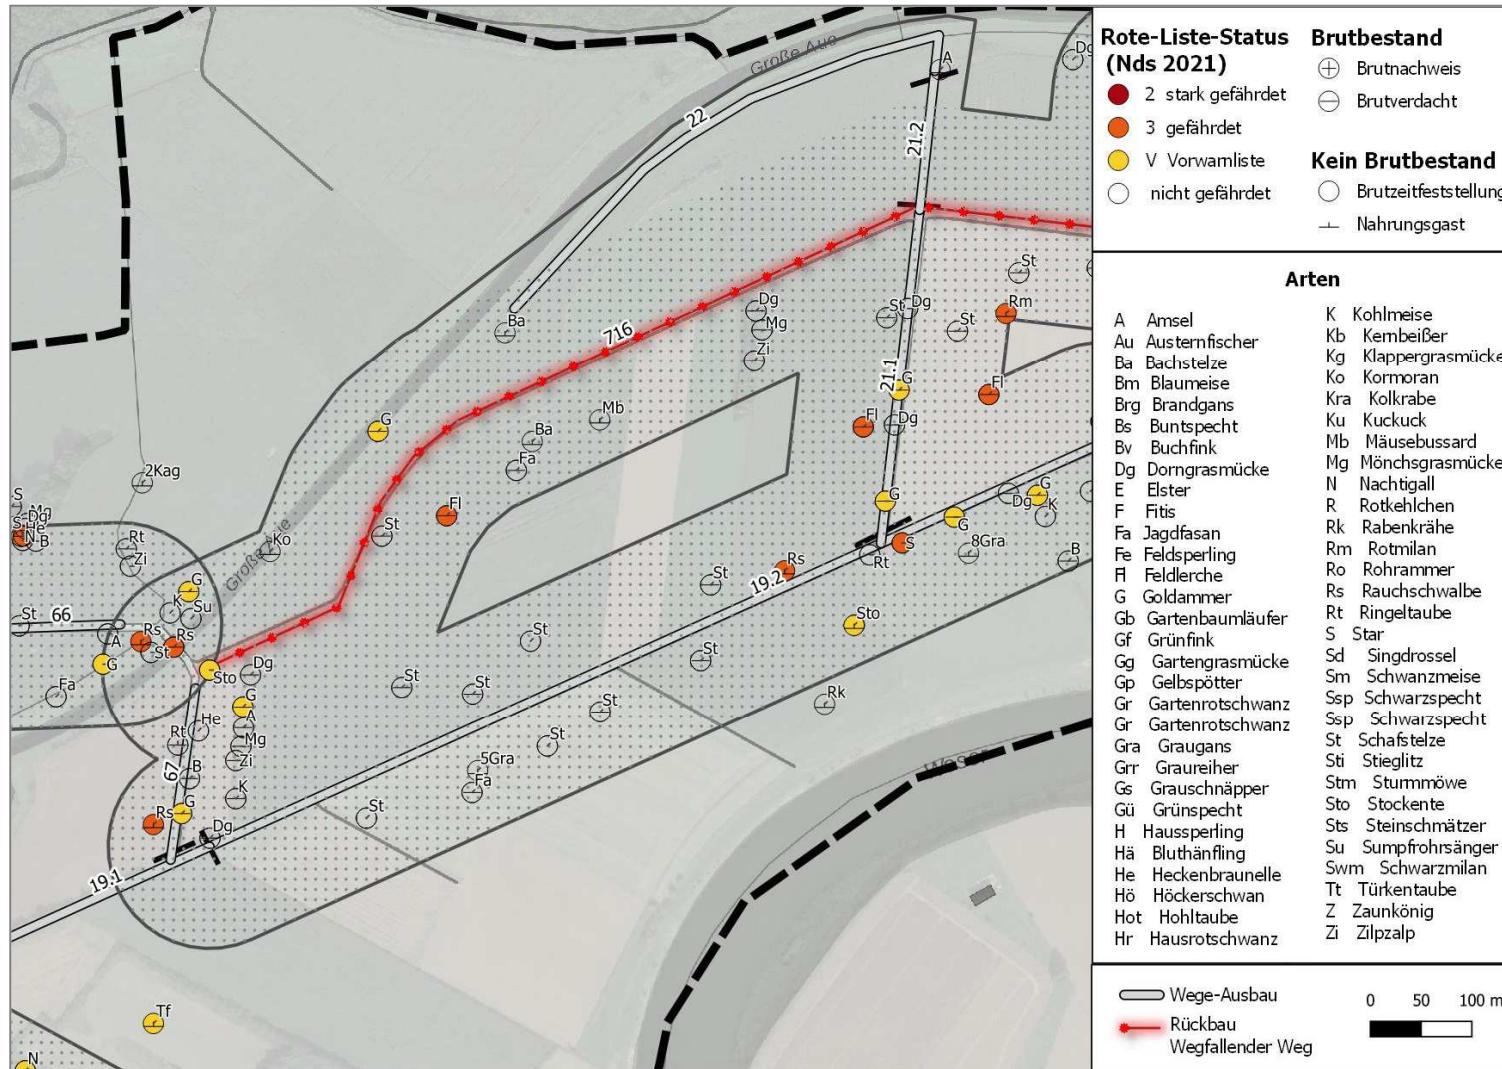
Rote-Liste-Status (Nds 2021)
2 stark gefährdet
3 gefährdet
V Vorwarnliste
nicht gefährdet

Brutbestand
Brutnachweis
Brutverdacht

Kein Brutbestand
Brutzeitfeststellung
Nahrungsgast

Arten

A Amsel
Au Austernfischer
Ba Bachstelze
Bm Blaumeise
Brg Brandgans
Bs Buntspecht
Bv Buchfink
Dg Dorngrasmücke
E Elster
F Fitis
Fa Jagdfasan
Fe Feldsperling
Fl Feldlerche
G Goldammer
Gb Gartenbaumläufer
Gf Grünfink
Gg Gartengrasmücke
Gp Gelbspötter
Gr Gartenrotschwanz
Gr Gartenrotschwanz
Gra Graugans
Grr Graureiher
Gs Grauschnäpper
Gü Grünspecht
H Haussperling
Hä Bluthänfling
He Heckenbraunelle
Hö Höckerschwan
Hot Hohltaube
Hr Hausrotschwanz

K Kohlmeise
Kb Kernbeißer
Kg Klappergrasmücke
Ko Kormoran
Kra Kolkrabe
Ku Kuckuck
Mb Mäusebussard
Mg Mönchsgrasmücke
N Nachtigall
R Rotkehlchen
Rk Rabenkrähe
Rm Rotmilan
Ro Rohrammer
Rs Rauchschwalbe
Rt Ringeltaube
S Star
Sd Singdrossel
Sm Schwanzmeise
Ssp Schwarzspecht
Ssp Schwarzspecht
St Schafstelze
Sti Stieglitz
Stm Sturmmöwe
Sto Stockente
Sts Steinschmätzer
Su Sumpfrohrsänger
Swm Schwarzmilan
Tt Türkentaube
Z Zaunkönig
Zi Zilpzalp

Wege-Ausbau
Rückbau Wegfallender Weg

0 50 100 m

Große Aue
Große Aue
Weser
22
21.2
716
21.1
19.2
19.1
66
67
A Dg Ba Dg Mg Zi St Dg St St Rm Fl G Fl Dg Mb Ba Fa G 2Kag Fl St Ko Rt Zi S Mg S He N B G K Su Rs St Rs A G St Sto Dg G A He Rt Mg Zi B K Rs G Dg Fa St St St St Rk St 5Gra Fa St St Rs St Sto G Rt S G 8Gra Dg G K B Tf N